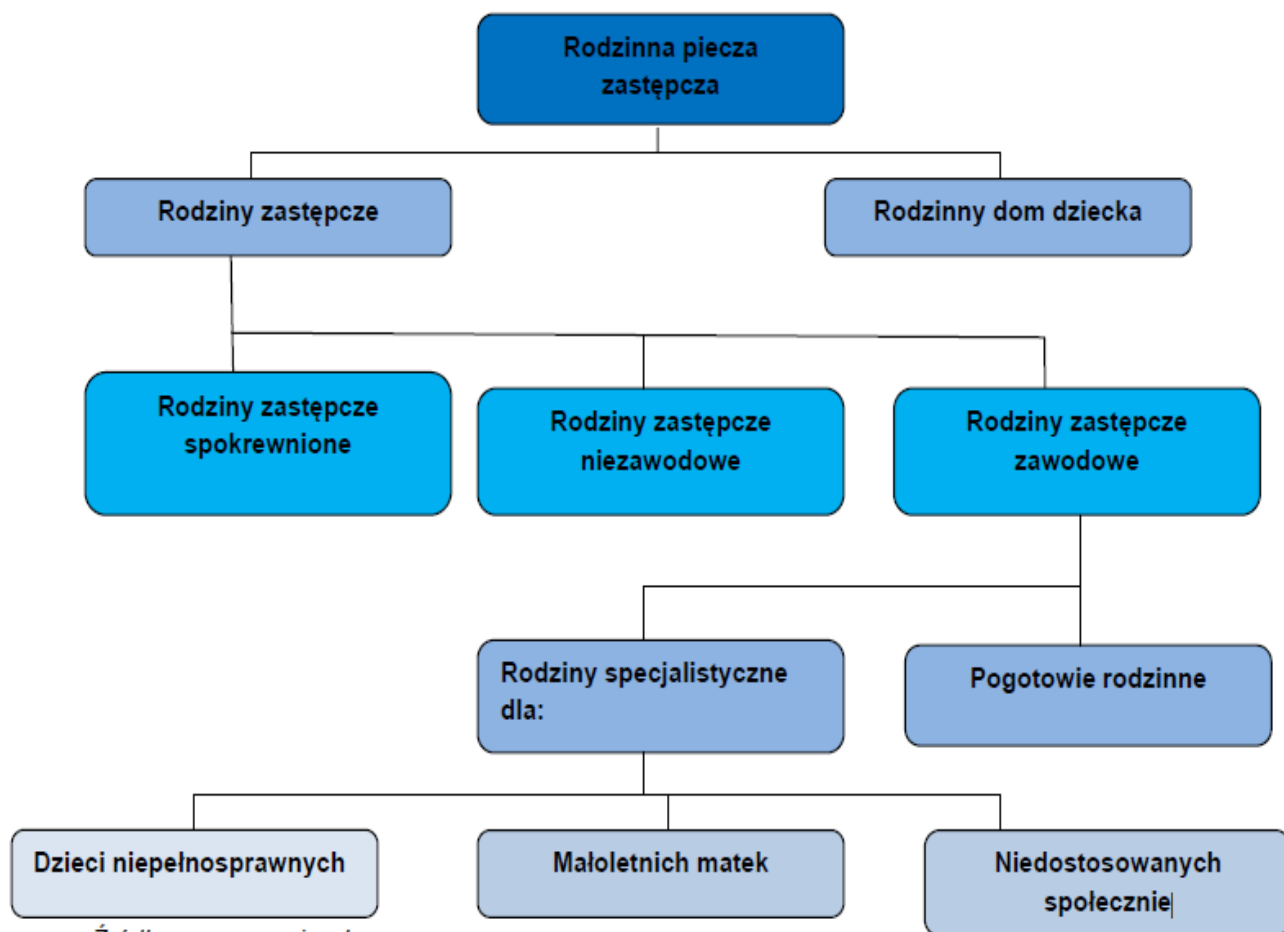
Rodzinna piecza zastępcza

Rodziny zastępcze

Rodzinny dom dziecka

Rodziny zastępcze spokrewnione

Rodziny zastępcze niezawodowe

Rodziny zastępcze zawodowe

Rodziny specjalistyczne dla:

Pogotowie rodzinne

Dzieci niepełnosprawnych

Małoletnich matek

Niedostosowanych społecznie

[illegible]